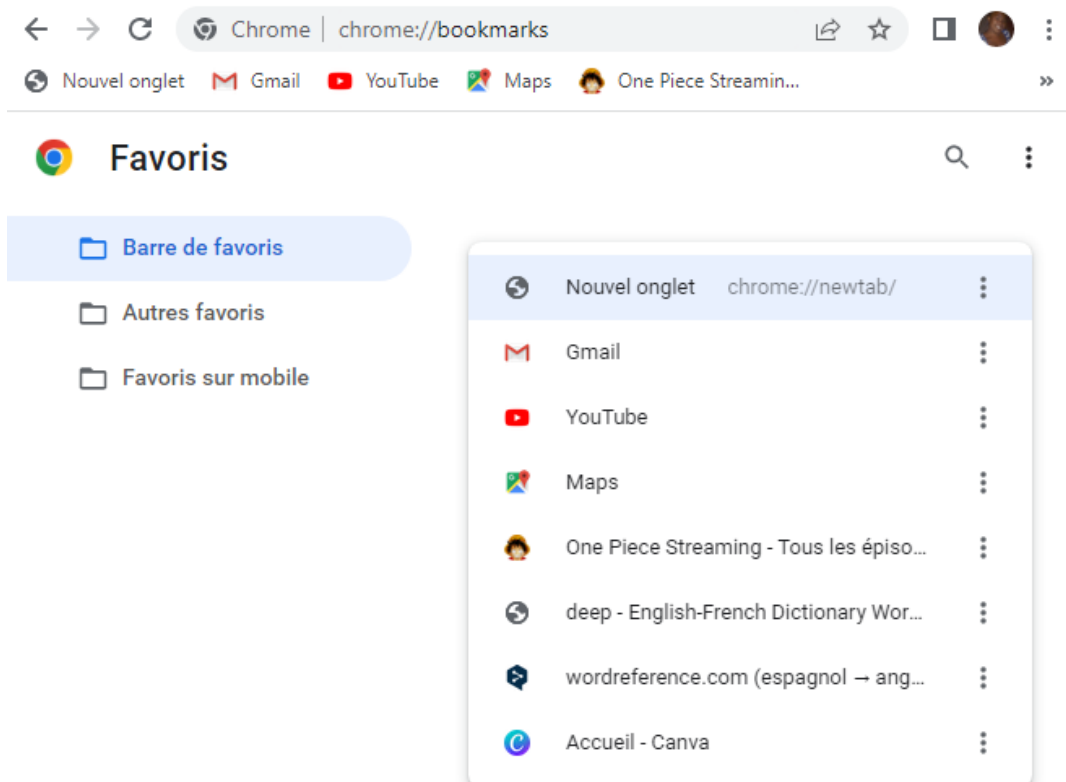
Chrome | chrome://bookmarks

Nouvel onglet Gmail YouTube Maps One Piece Streamin... »

Favoris

Barre de favoris

Autres favoris

Favoris sur mobile

Nouvel onglet chrome://newtab/

Gmail

YouTube

Maps

One Piece Streaming - Tous les épiso...

deep - English-French Dictionary Wor...

wordreference.com (espagnol → ang...

Accueil - Canva